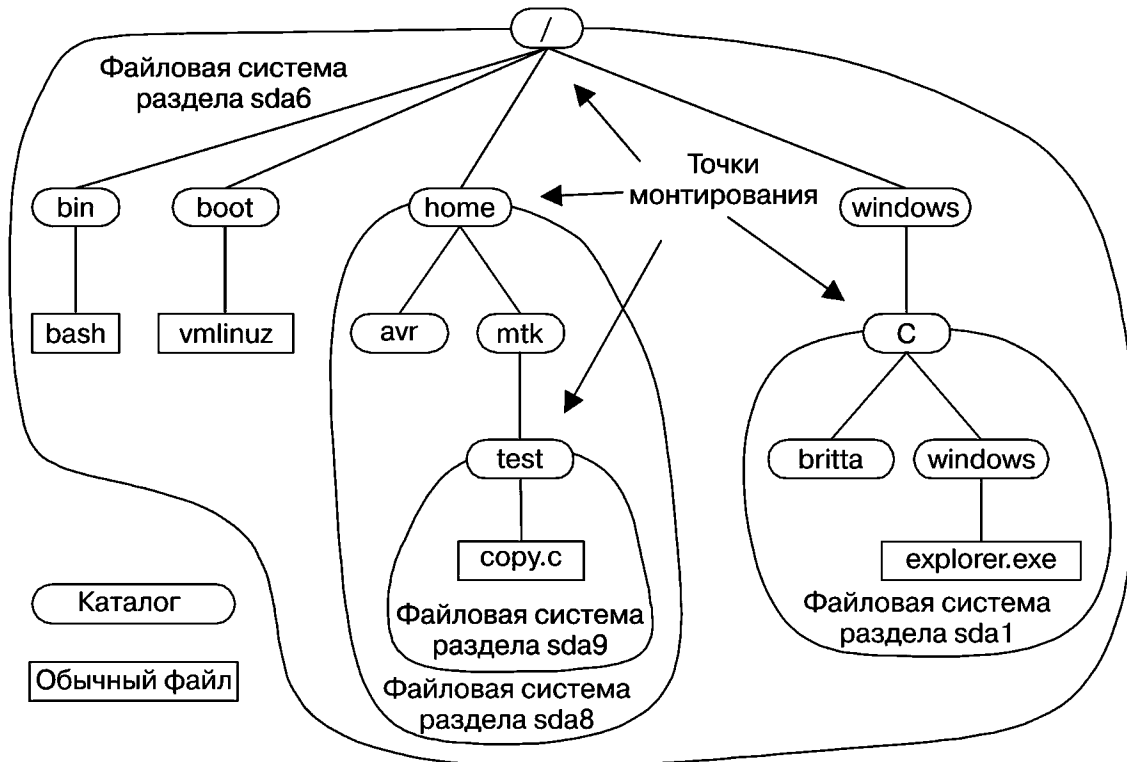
/

Файловая система раздела sda6

Точки монтирования

bin

boot

home

windows

bash

vmlinuz

avr

mtk

C

test

britta

windows

copy.c

explorer.exe

Каталог

Файловая система раздела sda9

Файловая система раздела sda1

Обычный файл

Файловая система раздела sda8